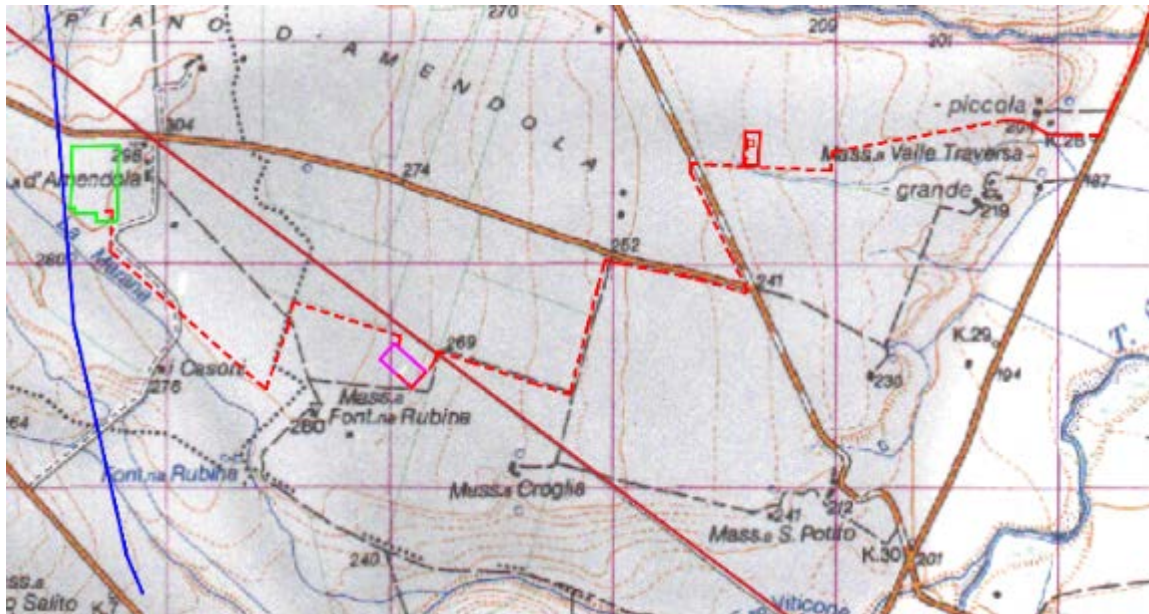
PIANO D'AMENDOLA
270
209
201
- piccola
201
K.28
Mass.a Valle Traversa -
- grande
219
187
304
298
a d'Amendola
274
252
241
260
Marana
276
i Casoni
269
Mass.a Font.na Rubina
260
264
230
K.29
194
T.
Font.na Rubina
Mass.a Croglia
241
212
Mass.a S. Pietro
K.30
201
240
ss.a
o Salito
K.7
Viticone